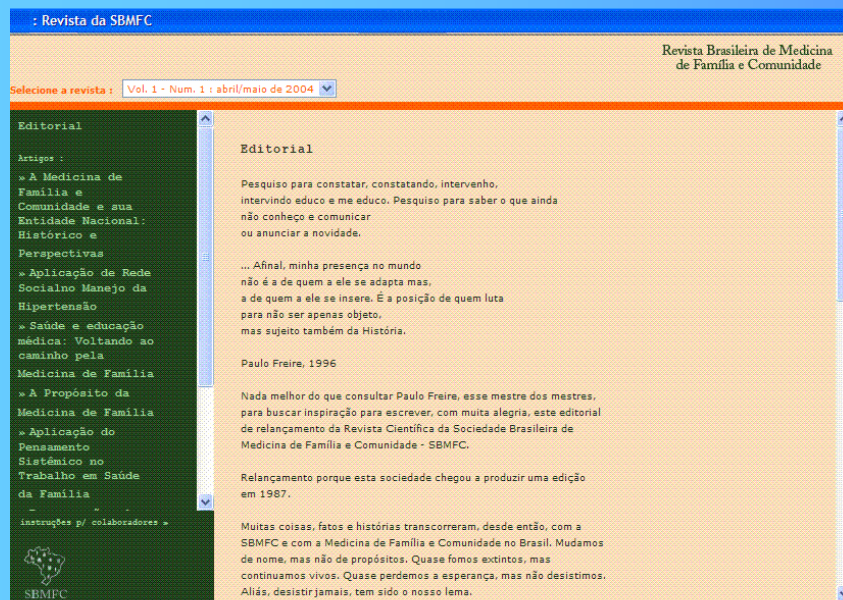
: Revista da SBMFC

Revista Brasileira de Medicina de Família e Comunidade

Selecione a revista : Vol. 1 - Num. 1 : abril/maio de 2004

Editorial

Artigos :

» A Medicina de Família e Comunidade e sua Entidade Nacional: Histórico e Perspectivas

» Aplicação de Rede Socialno Manejo da Hipertensão

» Saúde e educação médica: Voltando ao caminho pela Medicina de Família

» A Propósito da Medicina de Família

» Aplicação do Pensamento Sistêmico no Trabalho em Saúde da Família

instruções p/ colaboradores »

SBMFC

Editorial

Pesquiso para constatar, constatando, intervenho, intervindo educo e me educo. Pesquiso para saber o que ainda não conheço e comunicar ou anunciar a novidade.

... Afinal, minha presença no mundo não é a de quem a ele se adapta mas, a de quem a ele se insere. É a posição de quem luta para não ser apenas objeto, mas sujeito também da História.

Paulo Freire, 1996

Nada melhor do que consultar Paulo Freire, esse mestre dos mestres, para buscar inspiração para escrever, com muita alegria, este editorial de relançamento da Revista Científica da Sociedade Brasileira de Medicina de Família e Comunidade - SBMFC.

Relançamento porque esta sociedade chegou a produzir uma edição em 1987.

Muitas coisas, fatos e histórias transcorreram, desde então, com a SBMFC e com a Medicina de Família e Comunidade no Brasil. Mudamos de nome, mas não de propósitos. Quase fomos extintos, mas continuamos vivos. Quase perdemos a esperança, mas não desistimos. Aliás, desistir jamais, tem sido o nosso lema.